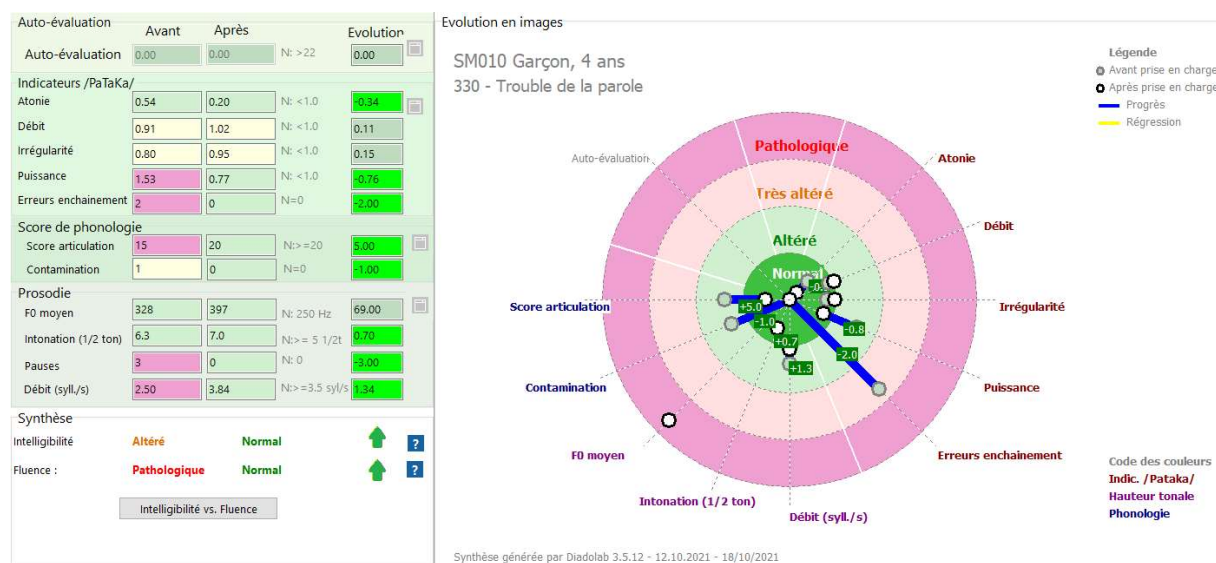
Auto-évaluation Avant Après Evolution

| Auto-évaluation | 0.00 | 0.00 | N: >22 | 0.00 |
|---|---|---|---|---|

Indicateurs /PaTaKa/

| Atonie | 0.54 | 0.20 | N: <1.0 | -0.34 |
|---|---|---|---|---|
| Débit | 0.91 | 1.02 | N: <1.0 | 0.11 |
| Irrégularité | 0.80 | 0.95 | N: <1.0 | 0.15 |
| Puissance | 1.53 | 0.77 | N: <1.0 | -0.76 |
| Erreurs enchainement | 2 | 0 | N=0 | -2.00 |

Score de phonologie

| Score articulation | 15 | 20 | N:>=20 | 5.00 |
|---|---|---|---|---|
| Contamination | 1 | 0 | N=0 | -1.00 |

Prosodie

| F0 moyen | 328 | 397 | N: 250 Hz | 69.00 |
|---|---|---|---|---|
| Intonation (1/2 ton) | 6.3 | 7.0 | N:>= 5 1/2t | 0.70 |
| Pauses | 3 | 0 | N: 0 | -3.00 |
| Débit (syll./s) | 2.50 | 3.84 | N:>=3.5 syl/s | 1.34 |

Synthèse

Intelligibilité Altéré Normal ?

Fluence : Pathologique Normal ?

Intelligibilité vs. Fluence

Evolution en images

SM010 Garçon, 4 ans
330 - Trouble de la parole

Légende
Avant prise en charge
Après prise en charge
Progrès
Régression

Pathologique
Très altéré
Altéré
Normal

Auto-évaluation
Atonie
Débit
Irrégularité
Puissance
Erreurs enchainement
Débit (syll./s)
Intonation (1/2 ton)
F0 moyen
Contamination
Score articulation

+5.0 -1.0 +0.7 +1.3 -0.3 -0.8 -2.0

Code des couleurs
Indic. /Pataka/
Hauteur tonale
Phonologie

Synthèse générée par Diadolab 3.5.12 - 12.10.2021 - 18/10/2021